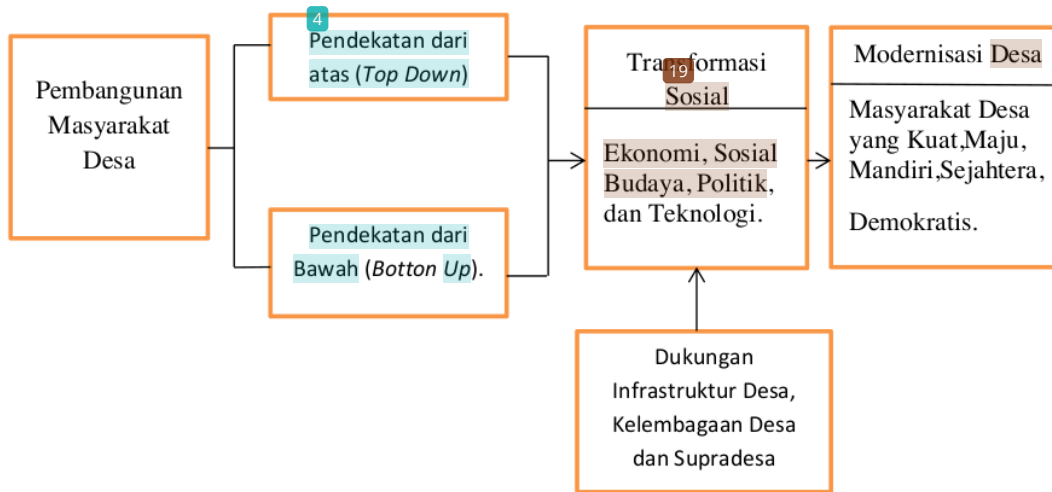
Pembangunan Masyarakat Desa

4

Pendekatan dari atas (*Top Down*)

Pendekatan dari Bawah (*Botton Up*).

Tra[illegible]formasi Sosial

19

Ekonomi, Sosial Budaya, Politik, dan Teknologi.

Modernisasi Desa

Masyarakat Desa yang Kuat,Maju, Mandiri,Sejahtera,

Demokratis.

Dukungan Infrastruktur Desa, Kelembagaan Desa dan Supradesa